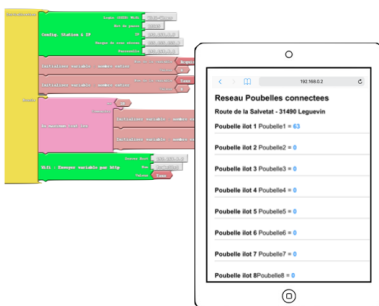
Reseau Poubelles connectees

Route de la Salvetat - 31490 Leguevin

Poubelle ilot 1 Poubelle1 = 63

Poubelle ilot 2 Poubelle2 = 0

Poubelle ilot 3 Poubelle3 = 0

Poubelle ilot 4 Poubelle4 = 0

Poubelle ilot 5 Poubelle5 = 0

Poubelle ilot 6 Poubelle6 = 0

Poubelle ilot 7 Poubelle7 = 0

Poubelle ilot 8Poubelle8 = 0

192.168.0.2

Config. Station à IP

WiFi : Envoyer variable par http

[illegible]